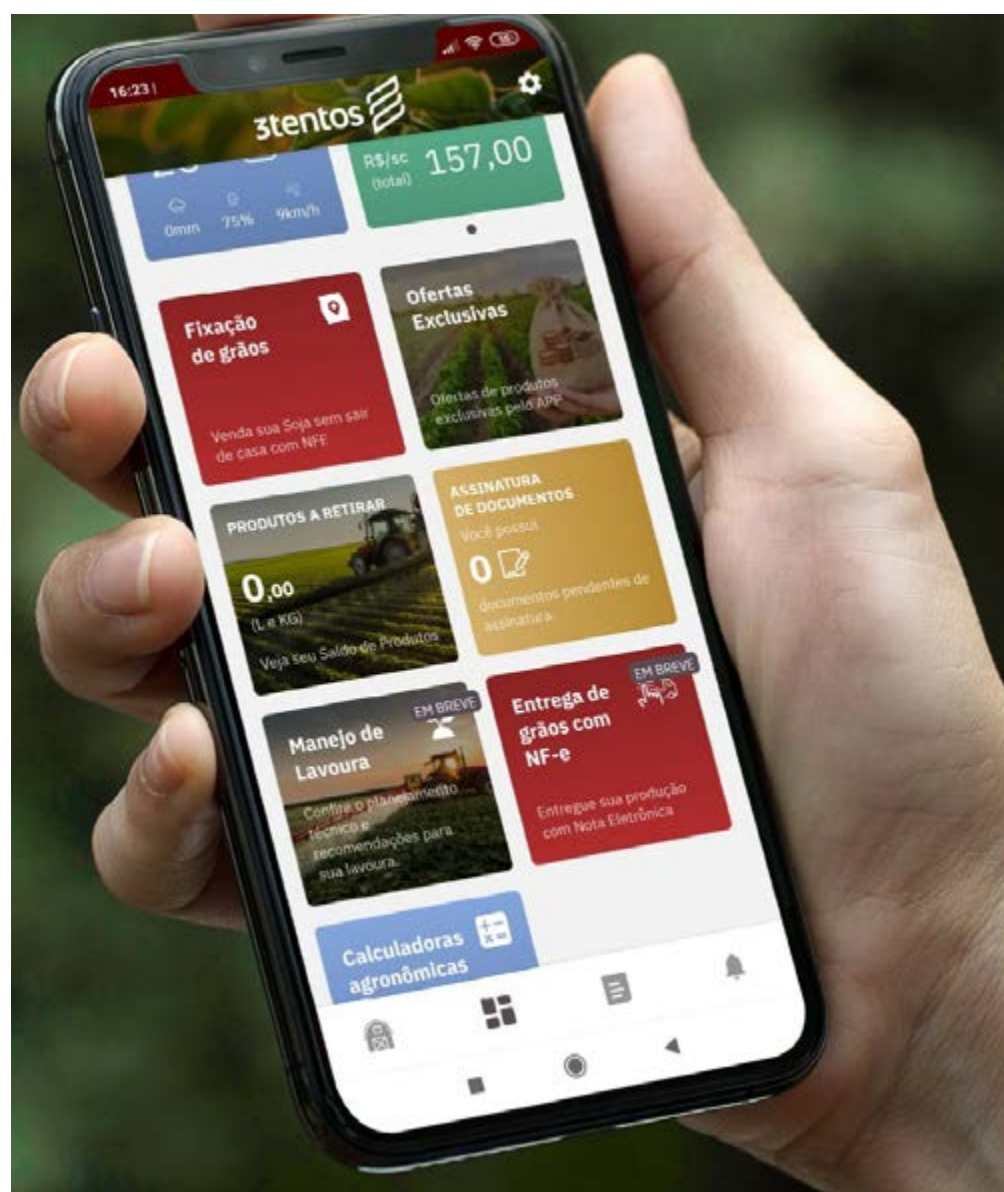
16:23

3tentos

0mm 75% 9km/h

R$/sc (total) 157,00

Fixação de grãos

Venda sua Soja sem sair de casa com NFE

Ofertas Exclusivas

Ofertas de produtos exclusivas pelo APP

PRODUTOS A RETIRAR

0,00

(L e KG)

Veja seu Saldo de Produtos

ASSINATURA DE DOCUMENTOS

Você possui

0

documentos pendentes de assinatura

EM BREVE

Manejo de Lavoura

Confira o planejamento técnico e recomendações para sua lavoura.

EM BREVE

Entrega de grãos com NF-e

Entregue sua produção com Nota Eletrônica

Calculadoras agronômicas